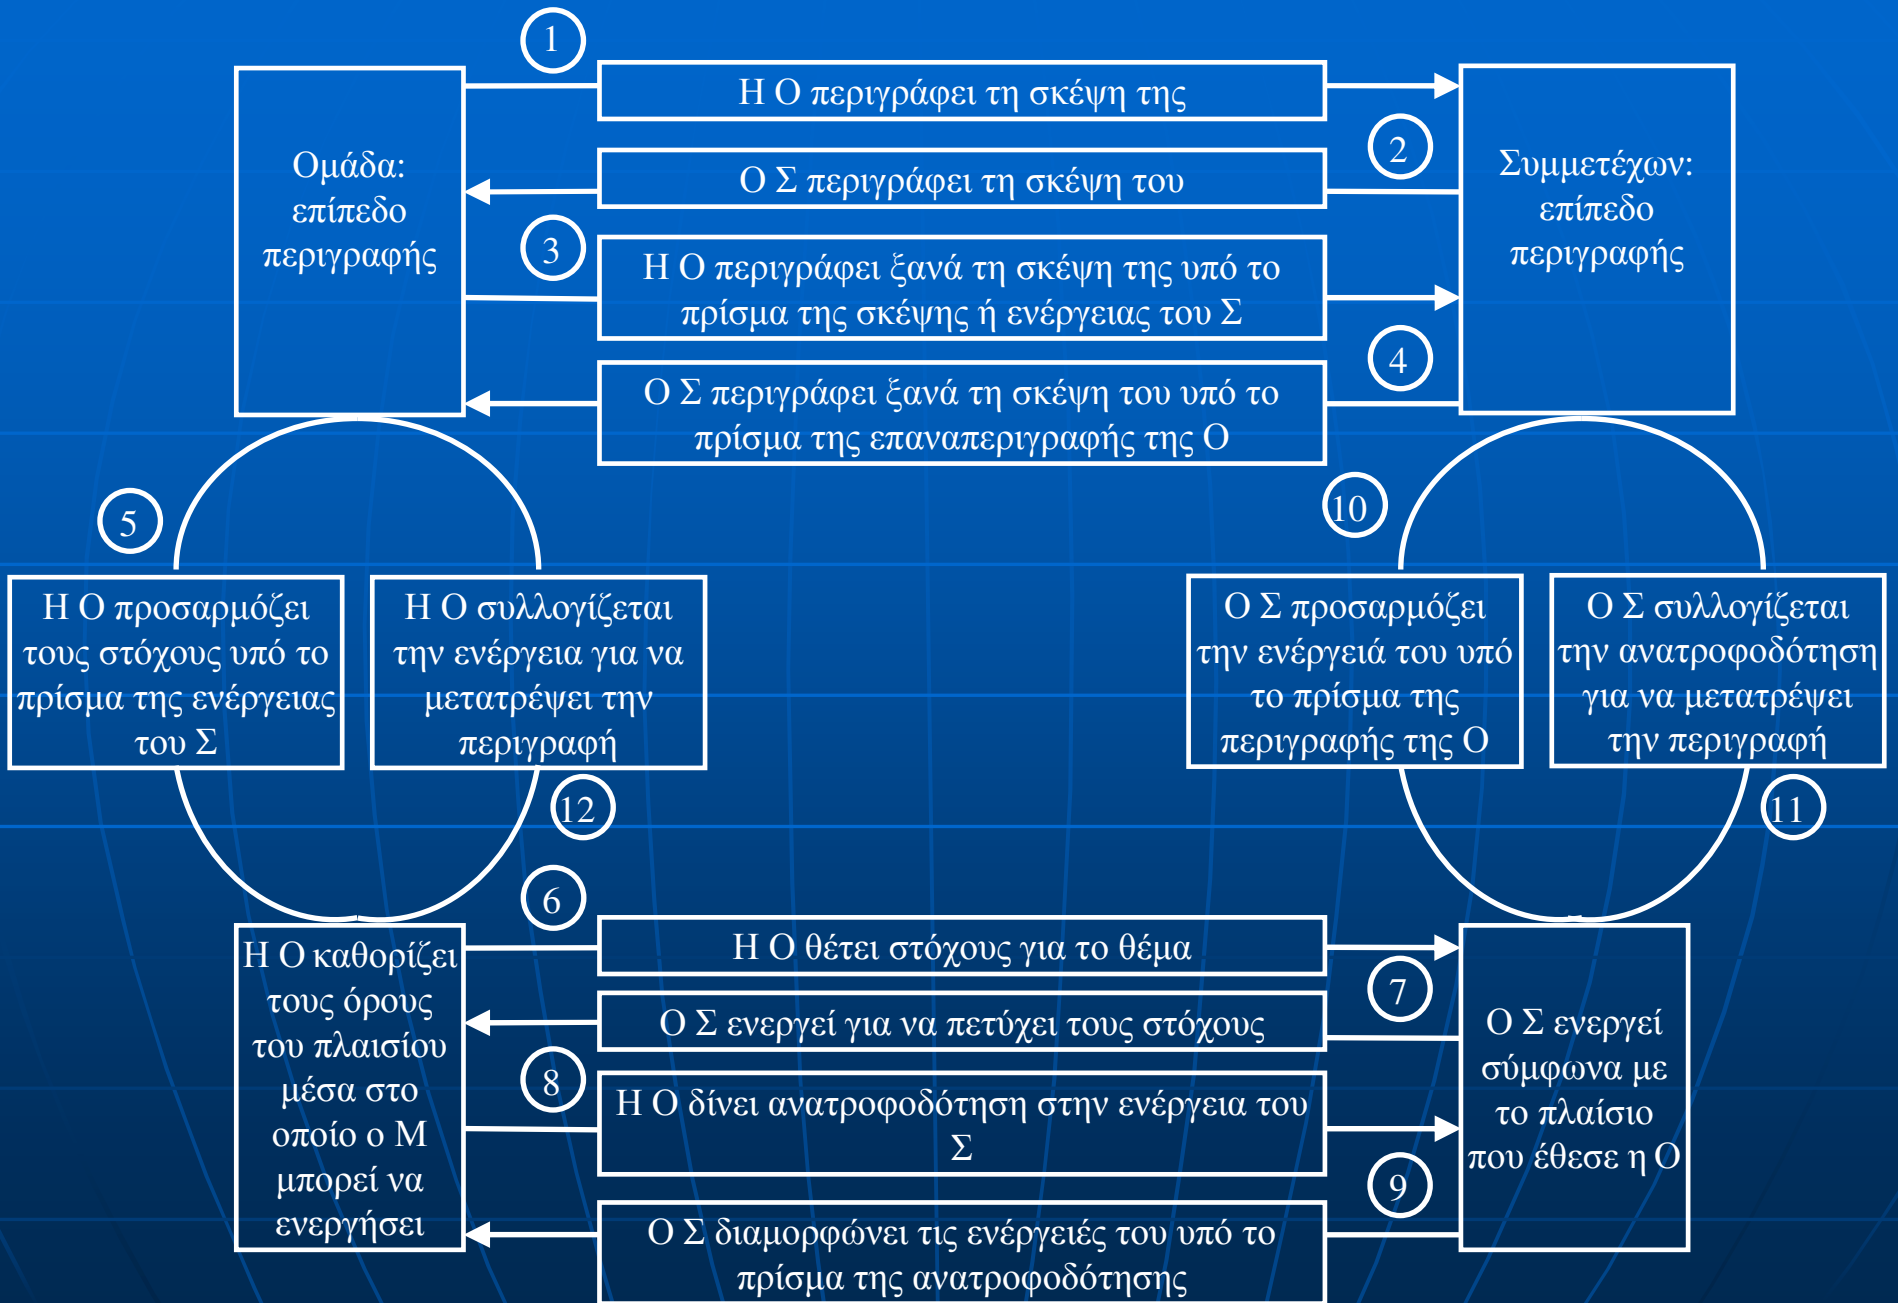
Ομάδα: επίπεδο περιγραφής

1

Η Ο περιγράφει τη σκέψη της

2

Ο Σ περιγράφει τη σκέψη του

3

Η Ο περιγράφει ξανά τη σκέψη της υπό το πρίσμα της σκέψης ή ενέργειας του Σ

4

Ο Σ περιγράφει ξανά τη σκέψη του υπό το πρίσμα της επαναπεριγραφής της Ο

Συμμετέχων: επίπεδο περιγραφής

5

Η Ο προσαρμόζει τους στόχους υπό το πρίσμα της ενέργειας του Σ

Η Ο συλλογίζεται την ενέργεια για να μετατρέψει την περιγραφή

12

10

Ο Σ προσαρμόζει την ενέργειά του υπό το πρίσμα της περιγραφής της Ο

Ο Σ συλλογίζεται την ανατροφοδότηση για να μετατρέψει την περιγραφή

11

Η Ο καθορίζει τους όρους του πλαισίου μέσα στο οποίο ο Μ μπορεί να ενεργήσει

6

Η Ο θέτει στόχους για το θέμα

7

Ο Σ ενεργεί για να πετύχει τους στόχους

8

Η Ο δίνει ανατροφοδότηση στην ενέργεια του Σ

9

Ο Σ διαμορφώνει τις ενέργειές του υπό το πρίσμα της ανατροφοδότησης

Ο Σ ενεργεί σύμφωνα με το πλαίσιο που έθεσε η Ο